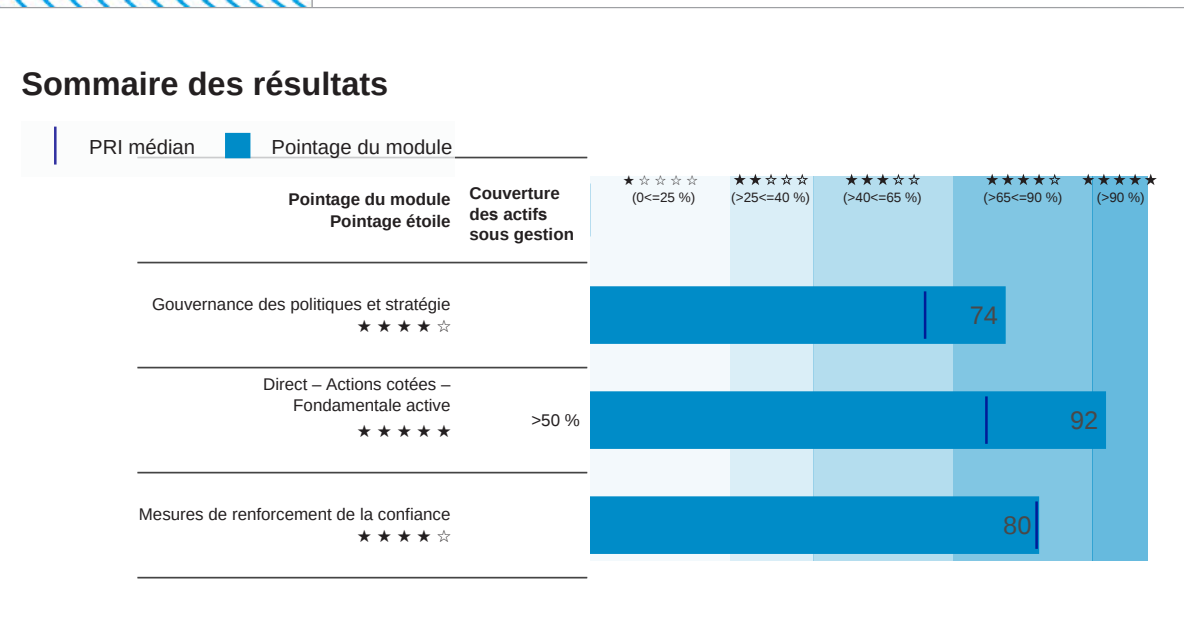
Sommaire des résultats

PRI médian Pointage du module

| Pointage du module Pointage étoile | Couverture des actifs sous gestion | ★☆☆☆☆ (0<=25 %) | ★★☆☆☆ (>25<=40 %) | ★★★☆☆ (>40<=65 %) | ★★★★☆ (>65<=90 %) | ★★★★★ (>90 %) |
|---|---|---|---|---|---|---|
| Gouvernance des politiques et stratégie ★★★★☆ | | 74 | | | | |
| Direct – Actions cotées – Fondamentale active ★★★★★ | >50 % | 92 | | | | |
| Mesures de renforcement de la confiance ★★★★☆ | | 80 | | | | |